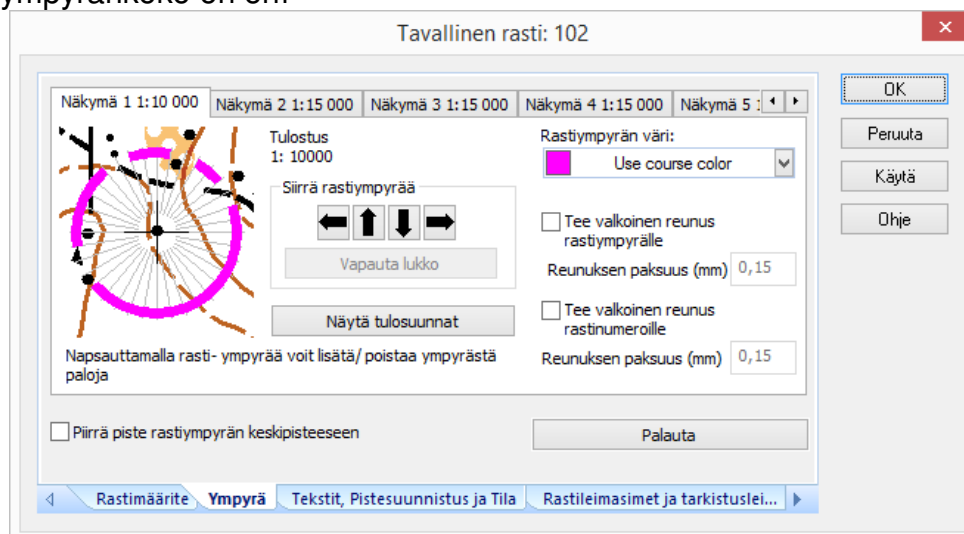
ympyränkoko on on.

Tavallinen rasti: 102

Näkymä 1 1:10 000 | Näkymä 2 1:15 000 | Näkymä 3 1:15 000 | Näkymä 4 1:15 000 | Näkymä 5 1:

Tulostus
1: 10000

Siirrä rastiympyrää

Vapauta lukko

Näytä tulosuunnat

Napsauttamalla rasti- ympyrää voit lisätä/ poistaa ympyrästä paloja

Rastiympyrän väri:
Use course color

Tee valkoinen reunus rastiympyrälle

Reunuksen paksuus (mm) 0,15

Tee valkoinen reunus rastinumeroille

Reunuksen paksuus (mm) 0,15

Piirrä piste rastiympyrän keskipisteeseen

Palauta

Rastimääritе | Ympyrä | Tekstit, Pistesuunnistus ja Tila | Rastileimasimet ja tarkistuslei...

OK
Peruuta
Käytä
Ohje